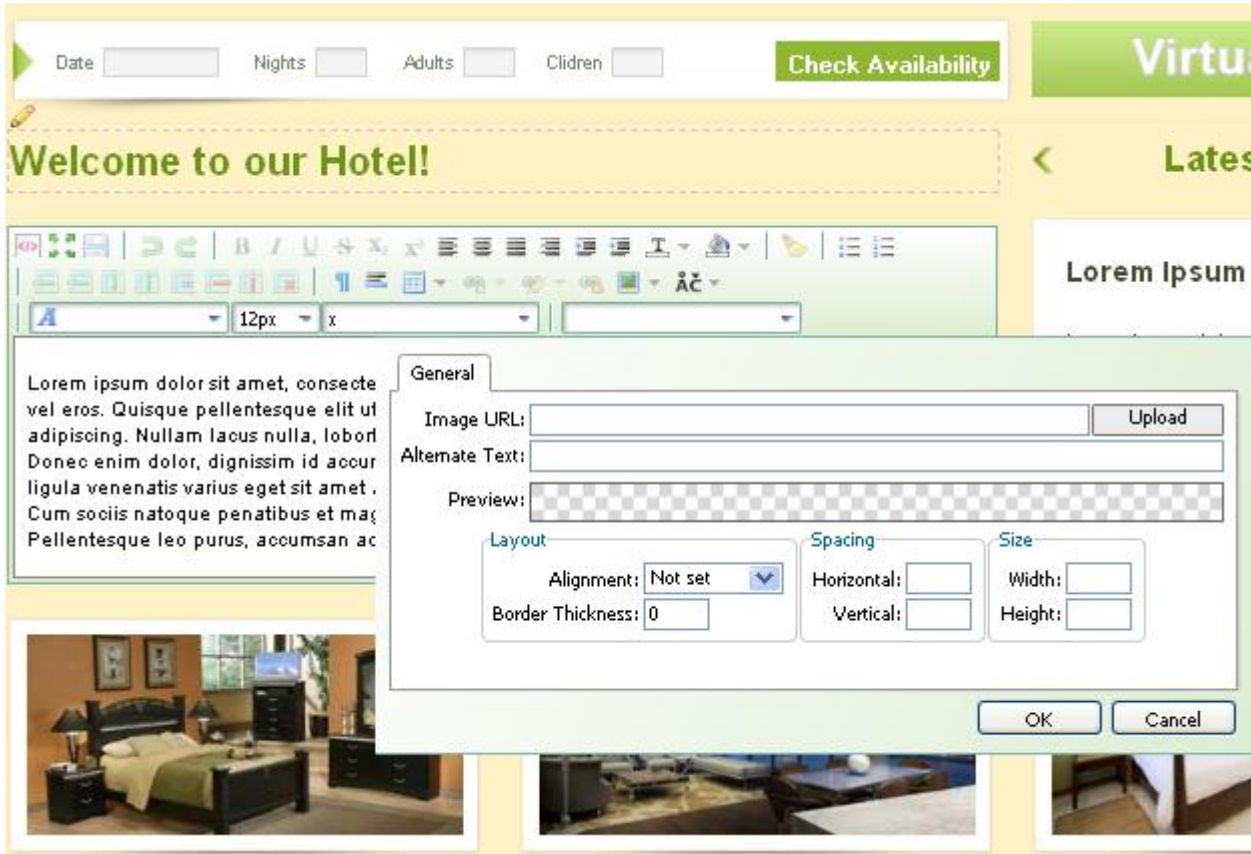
Date Nights Adults Clidren Check Availability

Virtu

Welcome to our Hotel!

Lates

Lorem Ipsum

12px x

Lorem ipsum dolor sit amet, consecte vel eros. Quisque pellentesque elit ut adipiscing. Nullam lacus nulla, lobort Donec enim dolor, dignissim id accur ligula venenatis varius eget sit amet . Cum sociis natoque penatibus et mag Pellentesque leo purus, accumsan ac

General

Image URL:

Upload

Alternate Text:

Preview:

Layout

Alignment: Not set

Border Thickness: 0

Spacing

Horizontal:

Vertical:

Size

Width:

Height:

OK

Cancel